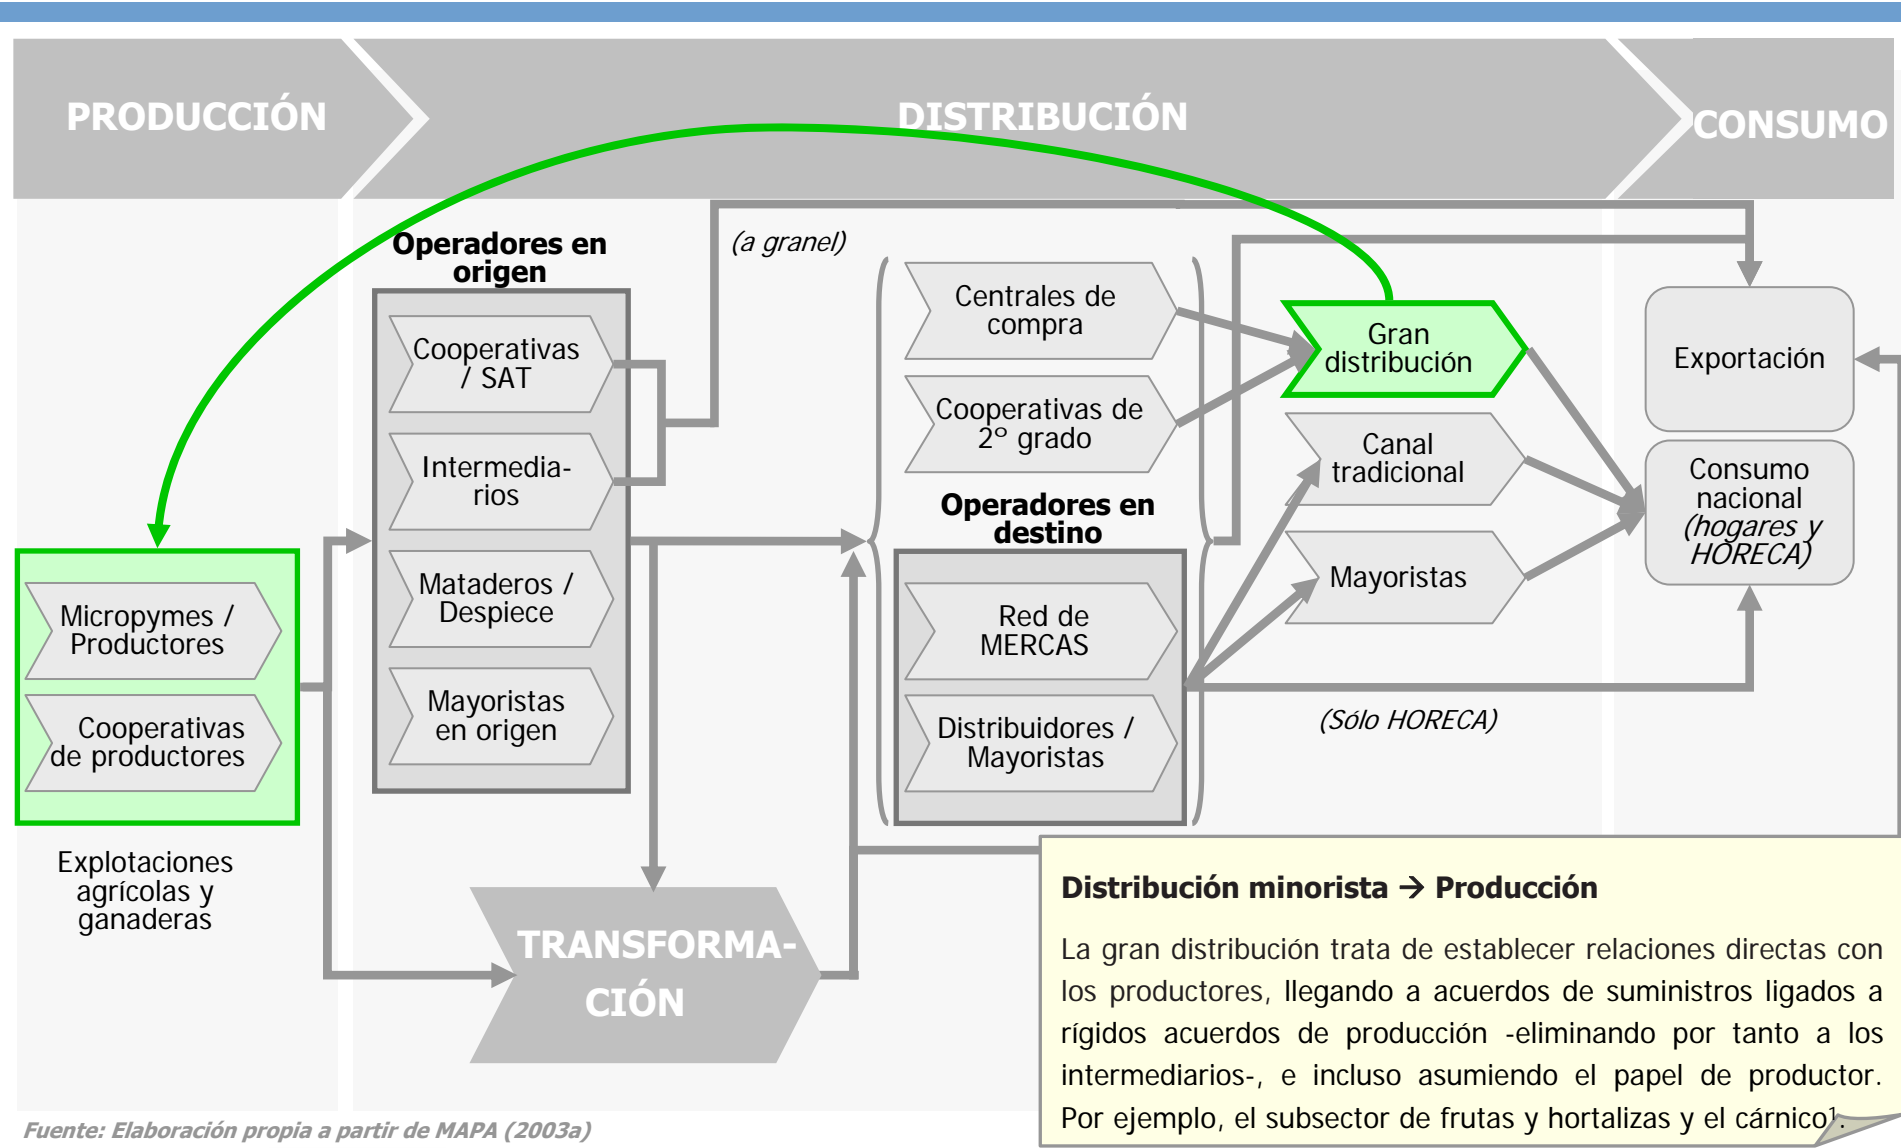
PRODUCCIÓN

DISTRIBUCIÓN

CONSUMO

Operadores en origen

(a granel)

Cooperativas / SAT

Intermediarios

Mataderos / Despiece

Mayoristas en origen

Centrales de compra

Cooperativas de 2º grado

Operadores en destino

Red de MERCAS

Distribuidores / Mayoristas

Gran distribución

Canal tradicional

Mayoristas

Exportación

Consumo nacional (hogares y HORECA)

(Sólo HORECA)

Micropymes / Productores

Cooperativas de productores

Explotaciones agrícolas y ganaderas

TRANSFORMACIÓN

Distribución minorista → Producción

La gran distribución trata de establecer relaciones directas con los productores, llegando a acuerdos de suministros ligados a rígidos acuerdos de producción -eliminando por tanto a los intermediarios-, e incluso asumiendo el papel de productor. Por ejemplo, el subsector de frutas y hortalizas y el cárnico¹.

Fuente: Elaboración propia a partir de MAPA (2003a)